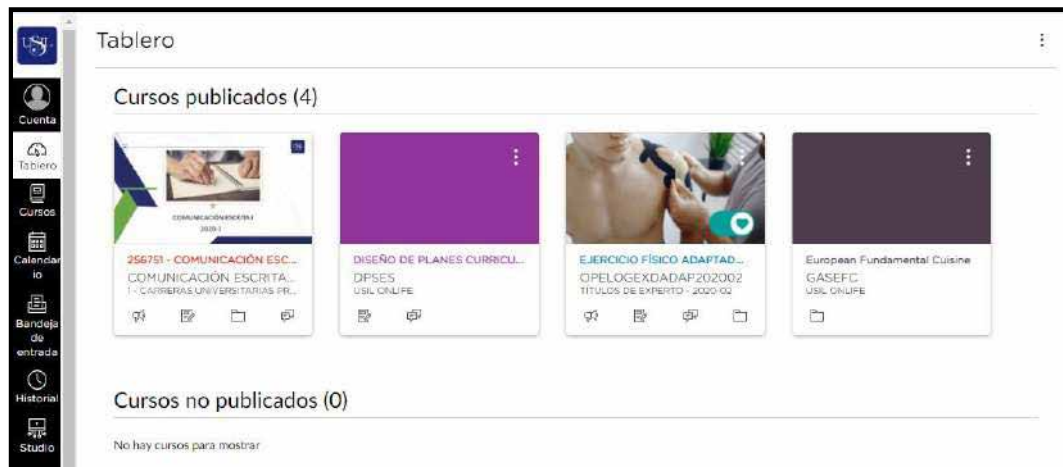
USIL

Cuenta

Tablero

Cursos

Calendario

Bandeja de entrada

Historial

Studio

Tablero

Cursos publicados (4)

COMUNICACIÓN ESCRITA I
2020-I

256751 - COMUNICACIÓN ESC...
COMUNICACIÓN ESCRITA...
I - CARRERAS UNIVERSITARIAS PR...

DISEÑO DE PLANES CURRICU...
DPSES
USIL ONLIFE

EJERCICIO FÍSICO ADAPTAD...
OPELOGEXDADAP202002
TITULOS DE EXPERTO - 2020-02

European Fundamental Cuisine
GASEFC
USIL ONLIFE

Cursos no publicados (0)

No hay cursos para mostrar